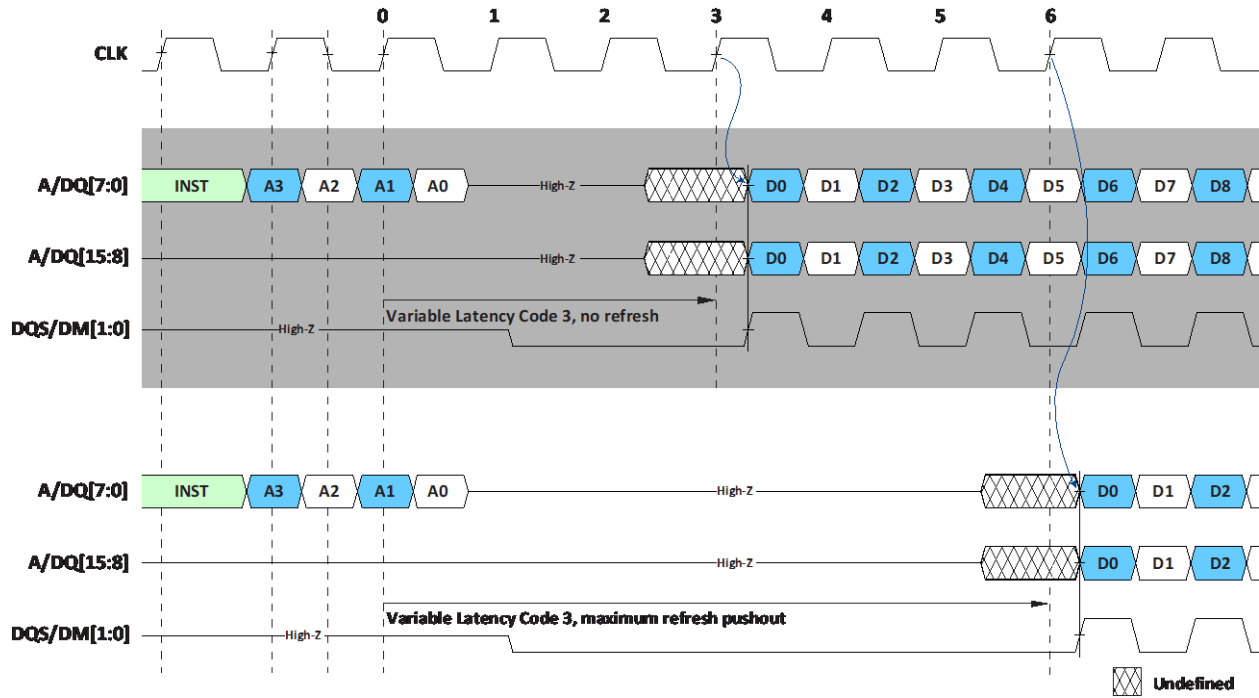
0 1 2 3 4 5 6

CLK

A/DQ[7:0]
INST A3 A2 A1 A0 High-Z D0 D1 D2 D3 D4 D5 D6 D7 D8

A/DQ[15:8]
High-Z D0 D1 D2 D3 D4 D5 D6 D7 D8

Variable Latency Code 3, no refresh

DQS/DM[1:0]
High-Z

A/DQ[7:0]
INST A3 A2 A1 A0 High-Z D0 D1 D2

A/DQ[15:8]
High-Z D0 D1 D2

Variable Latency Code 3, maximum refresh pushout

DQS/DM[1:0]
High-Z

Undefined